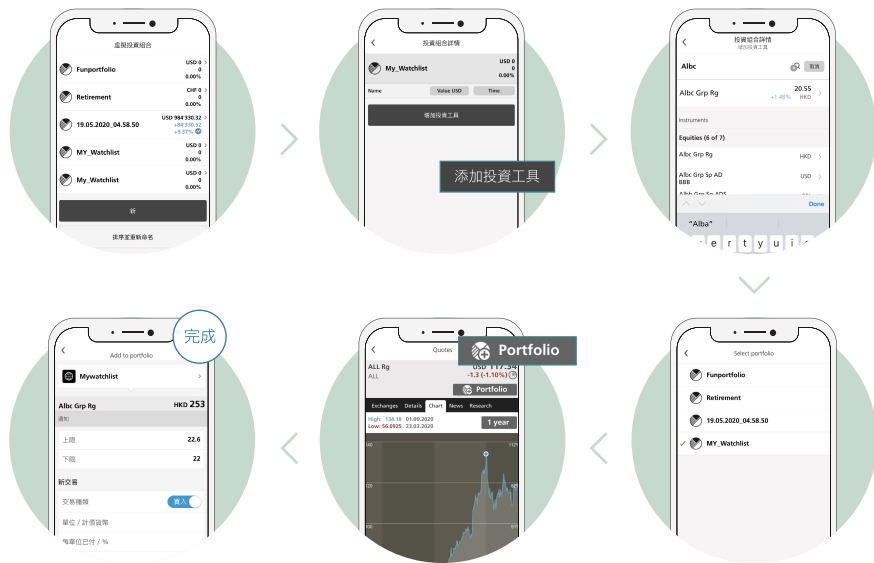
虛擬投資組合

Funportfolio USD 0 0 0.00%

Retirement CHF 0 0 0.00%

19.05.2020_04.58.50 USD 984'330.32 +84'330.32 +9.37%

MY_Watchlist USD 0 0 0.00%

My_Watchlist USD 0 0 0.00%

新

排序並重新命名

投資組合詳情

My_Watchlist USD 0 0 0.00%

Name Value USD Time

增加投資工具

添加投資工具

投資組合詳情
增加投資工具

Albc 取消

Albc Grp Rg 20.55 +1.48% HKD

Instruments

Equities (6 of 7)

Albc Grp Rg HKD

Albc Grp Sp AD BBB USD

Albh Grp Sp ADS

Done

"Alba"

q w e r t y u i o p

Select portfolio

Funportfolio

Retirement

19.05.2020_04.58.50

✓ MY_Watchlist

Quotes

Portfolio

ALL Rg USD 117.54
ALL -1.3 (-1.10%)

Portfolio

Exchanges Details Chart News Research

High: 136.18 01.09.2020
Low: 56.0925 23.03.2020

1 year

完成

Add to portfolio

Mywatchlist

Albc Grp Rg HKD 253

通知

上限 22.6

下限 22

新交易

交易種類 買入

單位 / 計價貨幣

每單位已付 / %